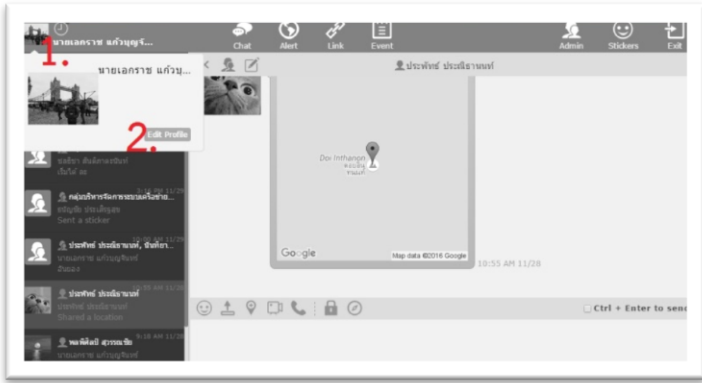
นายเอกราช แก้วบุญรั...
Chat
Alert
Link
Event
Admin
Stickers
Exit
1.
นายเอกราช แก้วบุ...
2.
Edit Profile
ประทักษ์ ประเสริฐานนท์
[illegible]
เป็นได้ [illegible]
9:38 AM 11/28
กลุ่มบริหารจัดการระบบเครือข่าย...
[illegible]
Sent a sticker
ประทักษ์ ประเสริฐานนท์, ฟินิกซ์...
นายเอกราช แก้วบุญศิลป์
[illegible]
ประทักษ์ ประเสริฐานนท์
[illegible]
Shared a location
พลพิศิษฐ์ สุวรรณชัย
นายเอกราช แก้วบุญศิลป์
9:18 AM 11/28
Doi Inthanon
Google
Map data ©2016 Google
10:55 AM 11/28
Ctrl + Enter to send